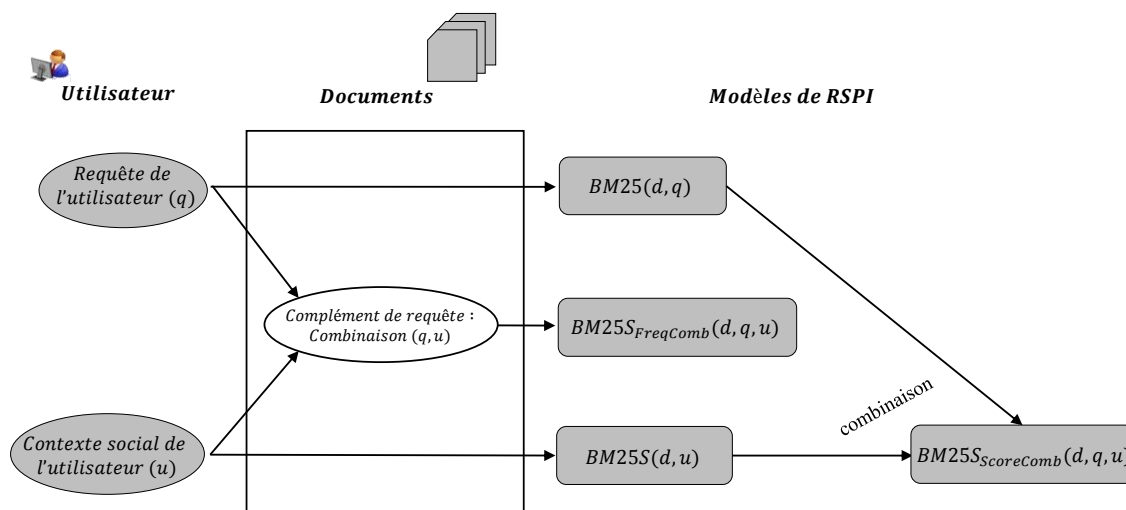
Utilisateur

Documents

Modèles de RSPI

Requête de l'utilisateur $(q)$

$BM25(d,q)$

Complément de requête : Combinaison $(q,u)$

$BM25S_{FreqComb}(d,q,u)$

combinaison

Contexte social de l'utilisateur $(u)$

$BM25S(d,u)$

$BM25S_{ScoreComb}(d,q,u$